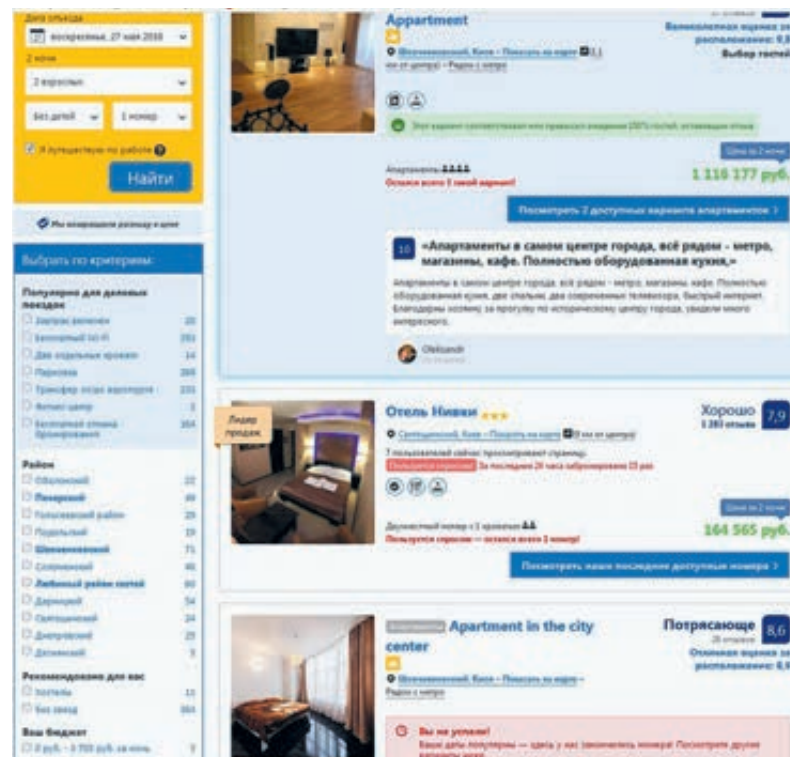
Дата отъезда
воскресенье, 27 мая 2018
2 ночи
2 взрослых
без детей
1 номер
Я путешествую по работе
Найти

Мы возвращаем разницу в цене

Выбрать по критериям:
Популярно для деловых поездок
Завтрак включен 20
Бесплатный Wi-Fi 261
Две отдельные кровати 14
Парковка 269
Трансфер от/до аэропорта 231
Фитнес-центр 3
Бесплатная отмена бронирования 164

Район
Оболонский 22
Печерский 49
Голосеевский район 29
Подольский 19
Шевченковский 71
Соломенский 46
Любимый район гостей 60
Дарницкий 54
Святошинский 24
Днепровский 29
Деснянский 5

Рекомендовано для вас
Хостелы 13
Без звезд 164

Ваш бюджет
0 руб. - 3 700 руб. за ночь 7

Appartment
Шевченковский, Киев – Показать на карте 1,1 км от центра – Рядом с метро
Этот вариант соответствует или превысил ожидания 100% гостей, оставивших отзыв
Апартаменты
Остался всего 1 такой вариант!
Цена за 2 ночи
1 116 177 руб.
Великолепная оценка за расположение: 9,8
Выбор гостей
Посмотреть 2 доступных варианта апартаментов

10 «Апартаменты в самом центре города, всё рядом - метро, магазины, кафе. Полностью оборудованная кухня.»
Апартаменты в самом центре города, всё рядом - метро, магазины, кафе. Полностью оборудованная кухня, две спальни, два современных телевизора, быстрый интернет. Благодарны хозяину за прогулку по историческому центру города, увидели много интересного.
Oleksandr

Лидер продаж
Отель Нивки
Святошинский, Киев – Показать на карте 9 км от центра
7 пользователей сейчас просматривают страницу
Популярен сегодня! За последние 24 часа забронировано 15 раз
Хорошо 7,9
1 283 отзыва
Двухместный номер с 1 кроватью
Пользуется спросом — остался всего 1 номер!
Цена за 2 ночи
164 565 руб.
Посмотреть наши последние доступные номера

Апартаменты Apartment in the city center
Шевченковский, Киев – Показать на карте – Рядом с метро
Потрясающе 8,6
28 отзывов
Отличная оценка за расположение: 8,9
Вы не успели!
Ваши даты популярны — здесь у нас закончились номера! Посмотрите другие варианты жилья